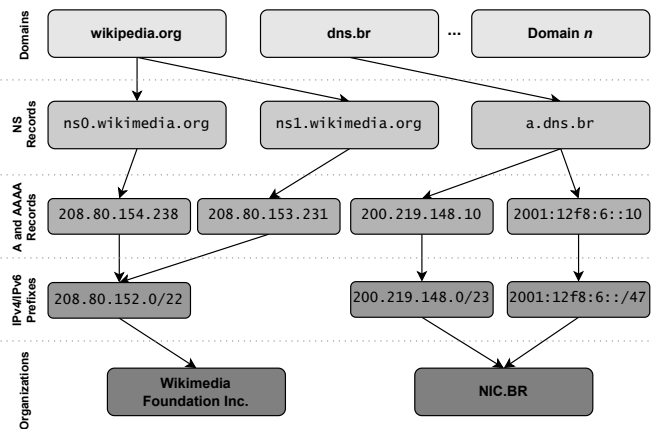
Domains

wikipedia.org

dns.br

...

Domain *n*

NS Records

ns0.wikimedia.org

ns1.wikimedia.org

a.dns.br

A and AAAA Records

208.80.154.238

208.80.153.231

200.219.148.10

2001:12f8:6::10

IPv4/IPv6 Prefixes

208.80.152.0/22

200.219.148.0/23

2001:12f8:6::/47

Organizations

Wikimedia Foundation Inc.

NIC.BR